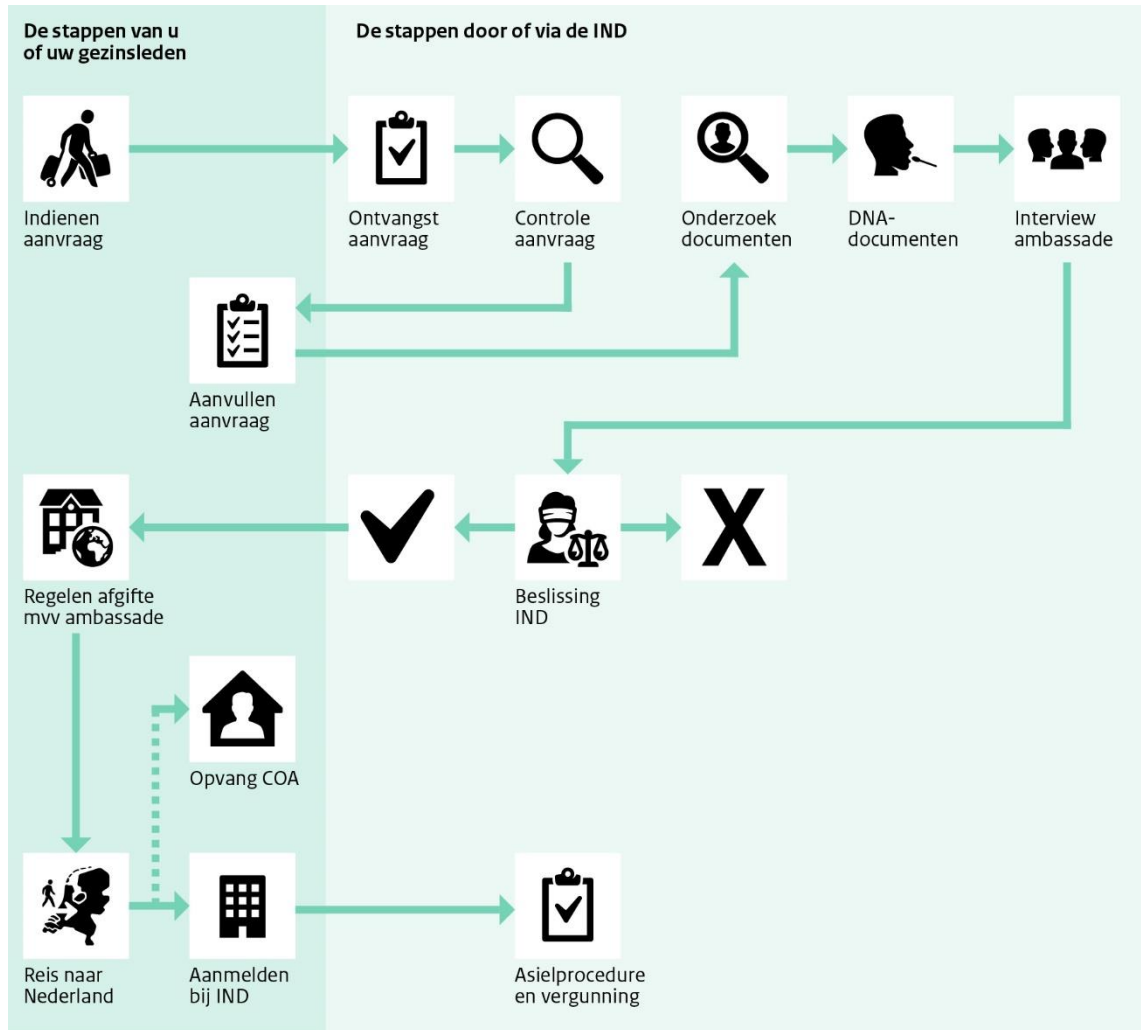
De stappen van u of uw gezinsleden

De stappen door of via de IND

Indienen aanvraag

Ontvangst aanvraag

Controle aanvraag

Onderzoek documenten

DNA-documenten

Interview ambassade

Aanvullen aanvraag

Regelen afgifte mvv ambassade

Beslissing IND

Opvang COA

Reis naar Nederland

Aanmelden bij IND

Asielprocedure en vergunning